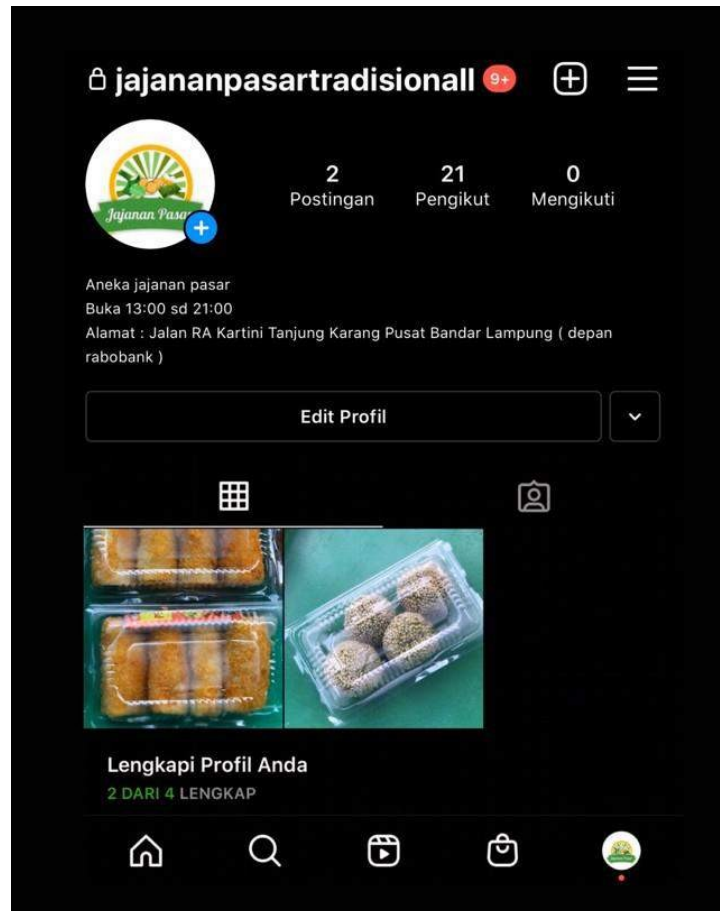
jajananpasartradisionall 9+

Jajanan Pasar

2
Postingan

21
Pengikut

0
Mengikuti

Aneka jajanan pasar
Buka 13:00 sd 21:00
Alamat : Jalan RA Kartini Tanjung Karang Pusat Bandar Lampung ( depan rabobank )

Edit Profil

Lengkapi Profil Anda
2 DARI 4 LENGKAP